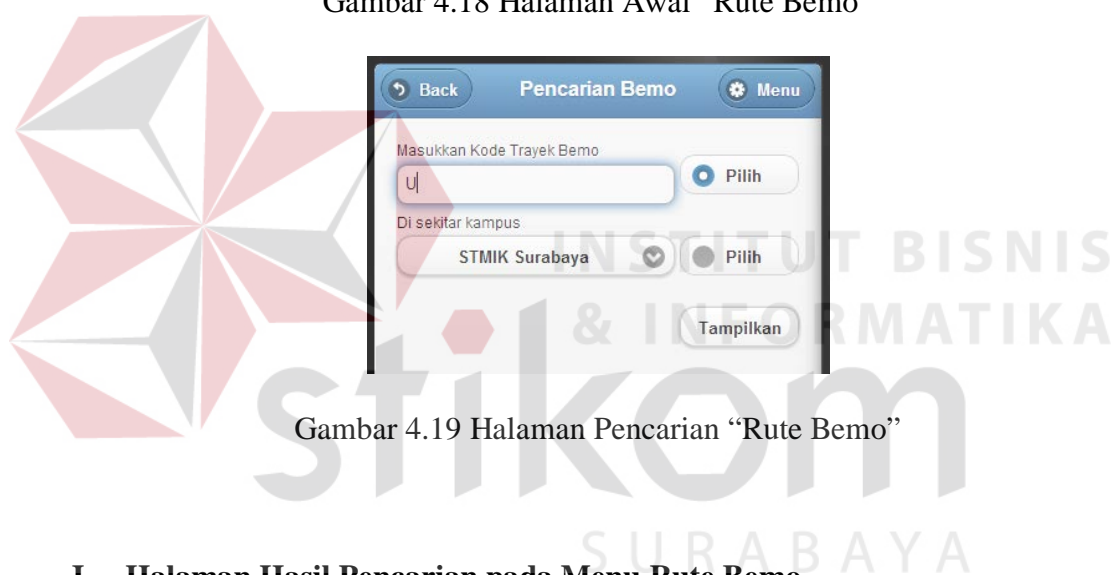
Gambar 4.18 Halaman Awal "Rute Bemo"

Back
Pencarian Bemo
Menu

Masukkan Kode Trayek Bemo
U
Pilih
Di sekitar kampus
STMIK Surabaya
Pilih
Tampilkan

INSTITUT BISNIS & INFORMATIKA stikom SURABAYA

Gambar 4.19 Halaman Pencarian "Rute Bemo"

I. Halaman Hasil Pencarian pada Menu Rute Bemo